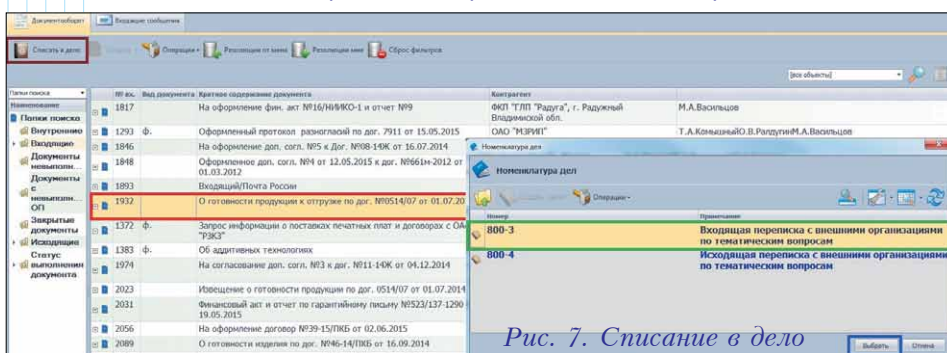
Документооборот | Входящие сообщения

Списать в дело | Операции | Резолюции от меня | Резолюции мне | Сброс фильтров

[все объекты]

Папки поиска

Наименование
Папки поиска
Внутренние
Входящие
Документы невыполн...
Документы с невыполн... ОП
Закрытые документы
Исходящие
Статус выполнения документа

| № вх. | Вид документа | Краткое содержание документа | Контрагент | |
|---|---|---|---|---|
| 1817 | | На оформление фин. акт №16/НИИКО-1 и отчет №9 | ФКП "ГЛП "Радуга", г. Радужный Владимирской обл. | М.А.Васильцов |
| 1293 | ф. | Оформленный протокол разногласий по дог. 7911 от 15.05.2015 | ОАО "МЗРИП" | Т.А.КомышинаО.В.РалдугинМ.А.Васильцов |
| 1846 | | На оформление доп. согл. №5 к Дог. №08-14Ж от 16.07.2014 | | |
| 1848 | | Оформленное доп. согл. №4 от 12.05.2015 к дог. №661н-2012 от 01.03.2012 | | |
| 1893 | | Входящий/Почта России | | |
| 1932 | | О готовности продукции к отгрузке по дог. №0514/07 от 01.07.20 | | |
| 1372 | ф. | Запрос информации о поставках печатных плат и договорах с ОА "РЗКЭ" | | |
| 1383 | ф. | Об аддитивных технологиях | | |
| 1974 | | На согласование доп. согл. №3 к дог. №11-14Ж от 04.12.2014 | | |
| 2023 | | Извещение о готовности продукции по дог. 0514/07 от 01.07.2014 | | |
| 2031 | | Финансовый акт и отчет по гарантийному письму №523/137-1290 от 19.05.2015 | | |
| 2056 | | На оформление договор №39-15/ПКБ от 02.06.2015 | | |
| 2089 | | О готовности изделия по дог. №46-14/ПКБ от 16.09.2014 | | |

Номенклатура дел

Номенклатура дел

Операции

| Номер | Примечание |
|---|---|
| 800-3 | Входящая переписка с внешними организациями по тематическим вопросам |
| 800-4 | Исходящая переписка с внешними организациями по тематическим вопросам |

Выбрать | Отмена

Рис. 7. Списание в дело